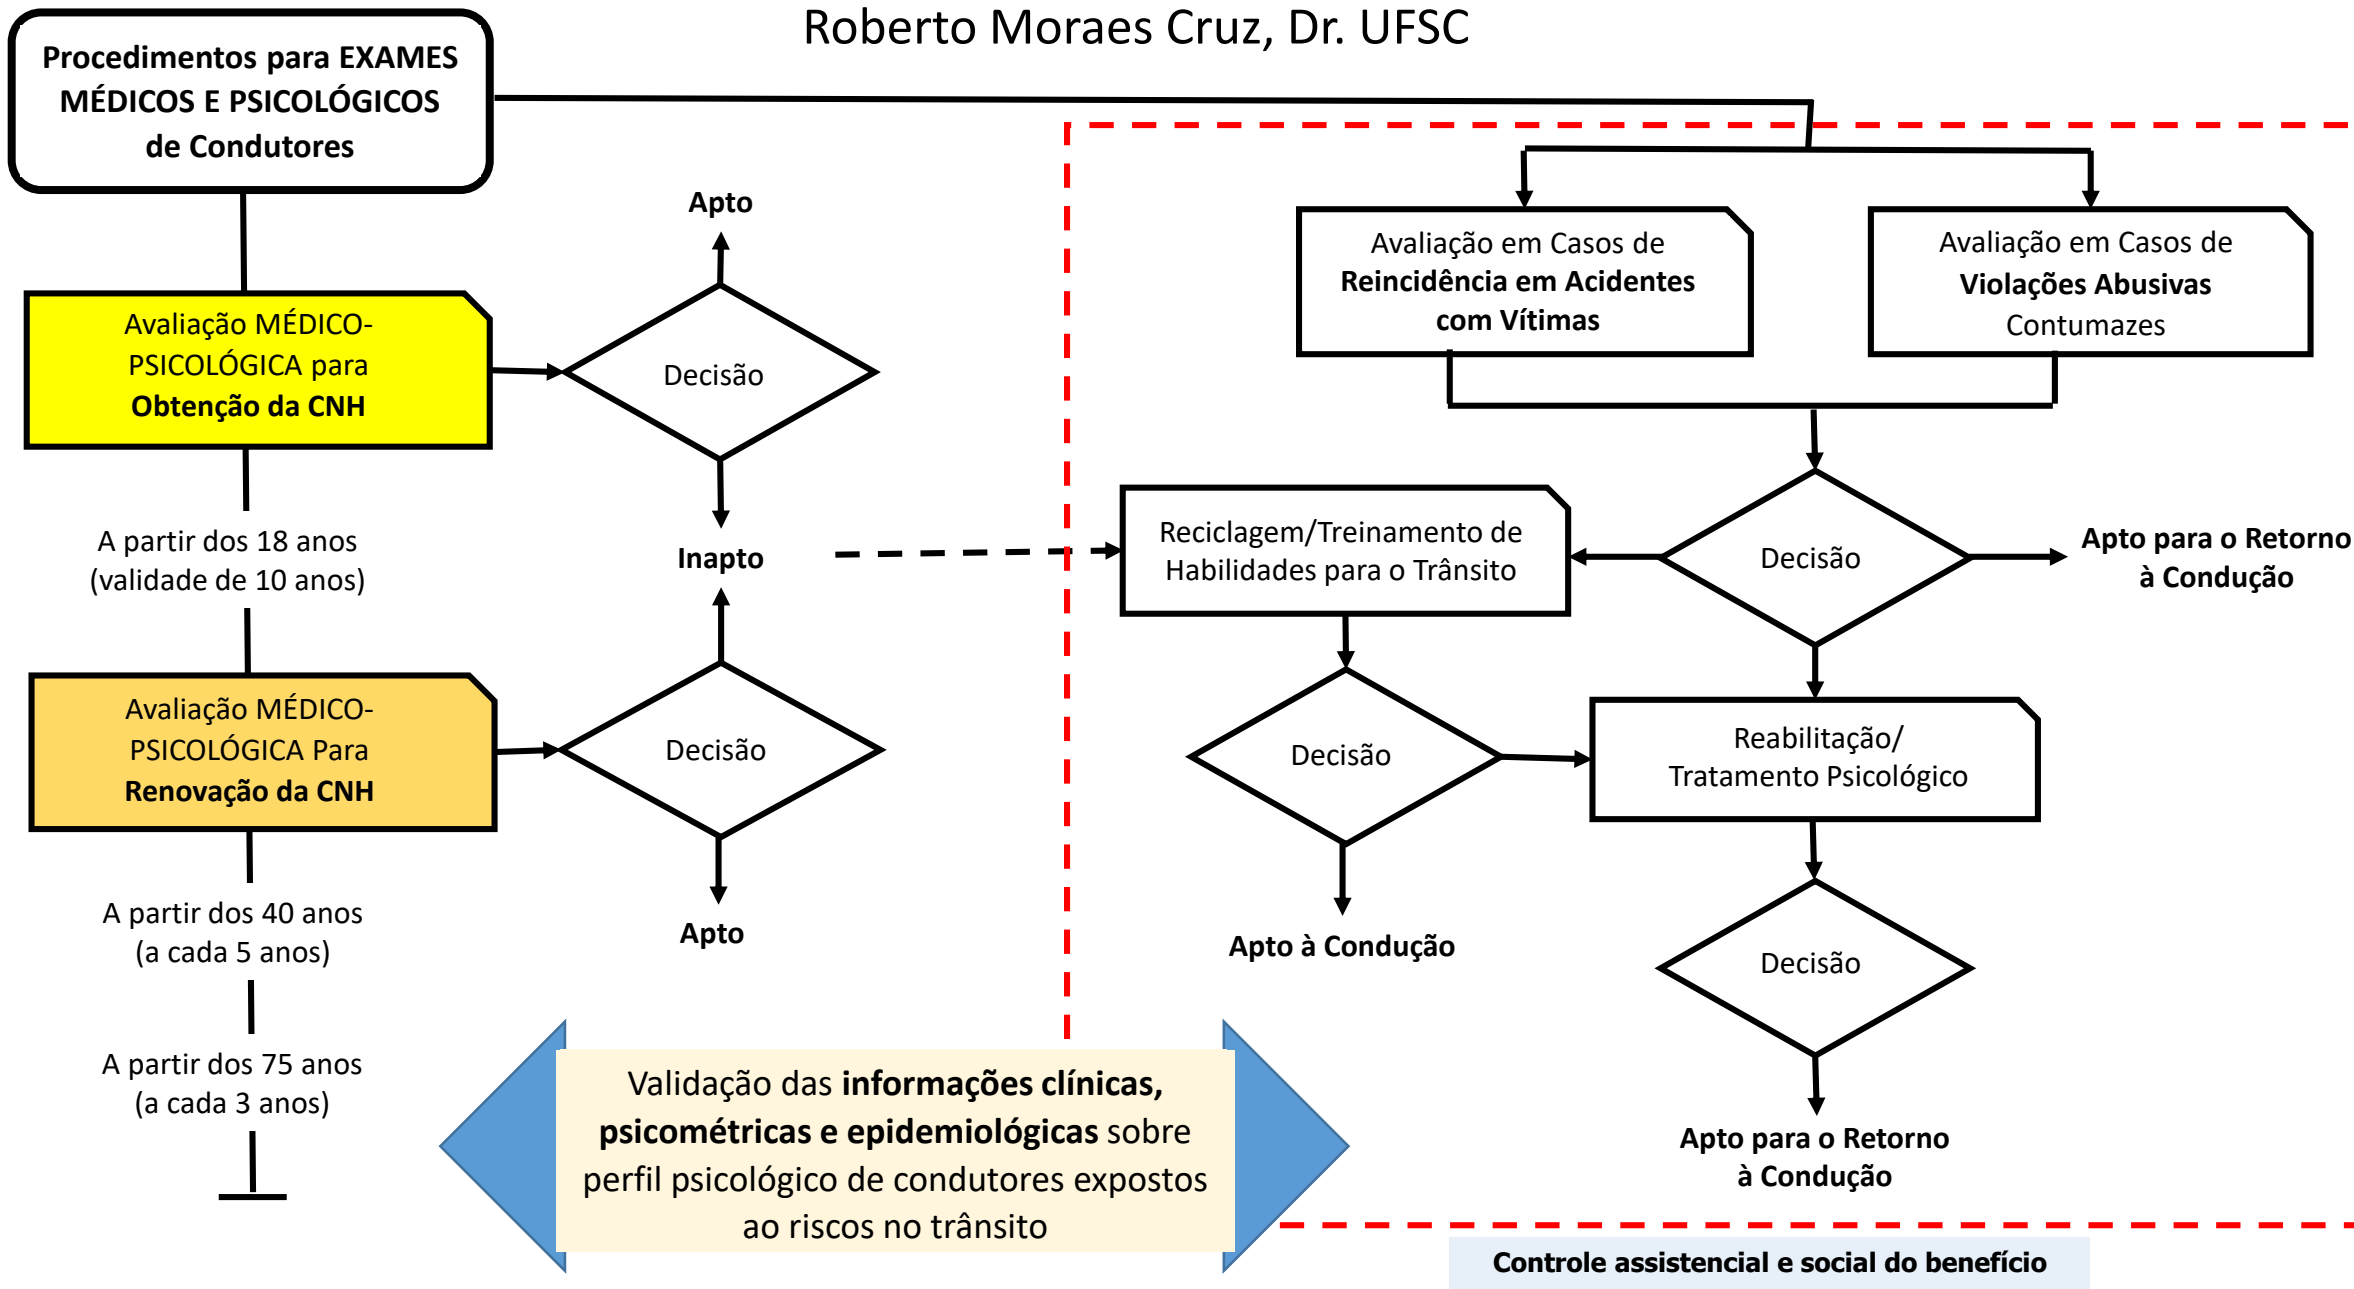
Roberto Moraes Cruz, Dr. UFSC

Procedimentos para EXAMES MÉDICOS E PSICOLÓGICOS de Condutores

Avaliação MÉDICO-PSICOLÓGICA para Obtenção da CNH

Decisão

Apto

Inapto

A partir dos 18 anos (validade de 10 anos)

Avaliação MÉDICO-PSICOLÓGICA Para Renovação da CNH

Decisão

Apto

A partir dos 40 anos (a cada 5 anos)

A partir dos 75 anos (a cada 3 anos)

Avaliação em Casos de Reincidência em Acidentes com Vítimas

Avaliação em Casos de Violações Abusivas Contumazes

Reciclagem/Treinamento de Habilidades para o Trânsito

Decisão

Apto para o Retorno à Condução

Decisão

Apto à Condução

Reabilitação/ Tratamento Psicológico

Decisão

Apto para o Retorno à Condução

Validação das informações clínicas, psicométricas e epidemiológicas sobre perfil psicológico de condutores expostos ao riscos no trânsito

Controle assistencial e social do benefício